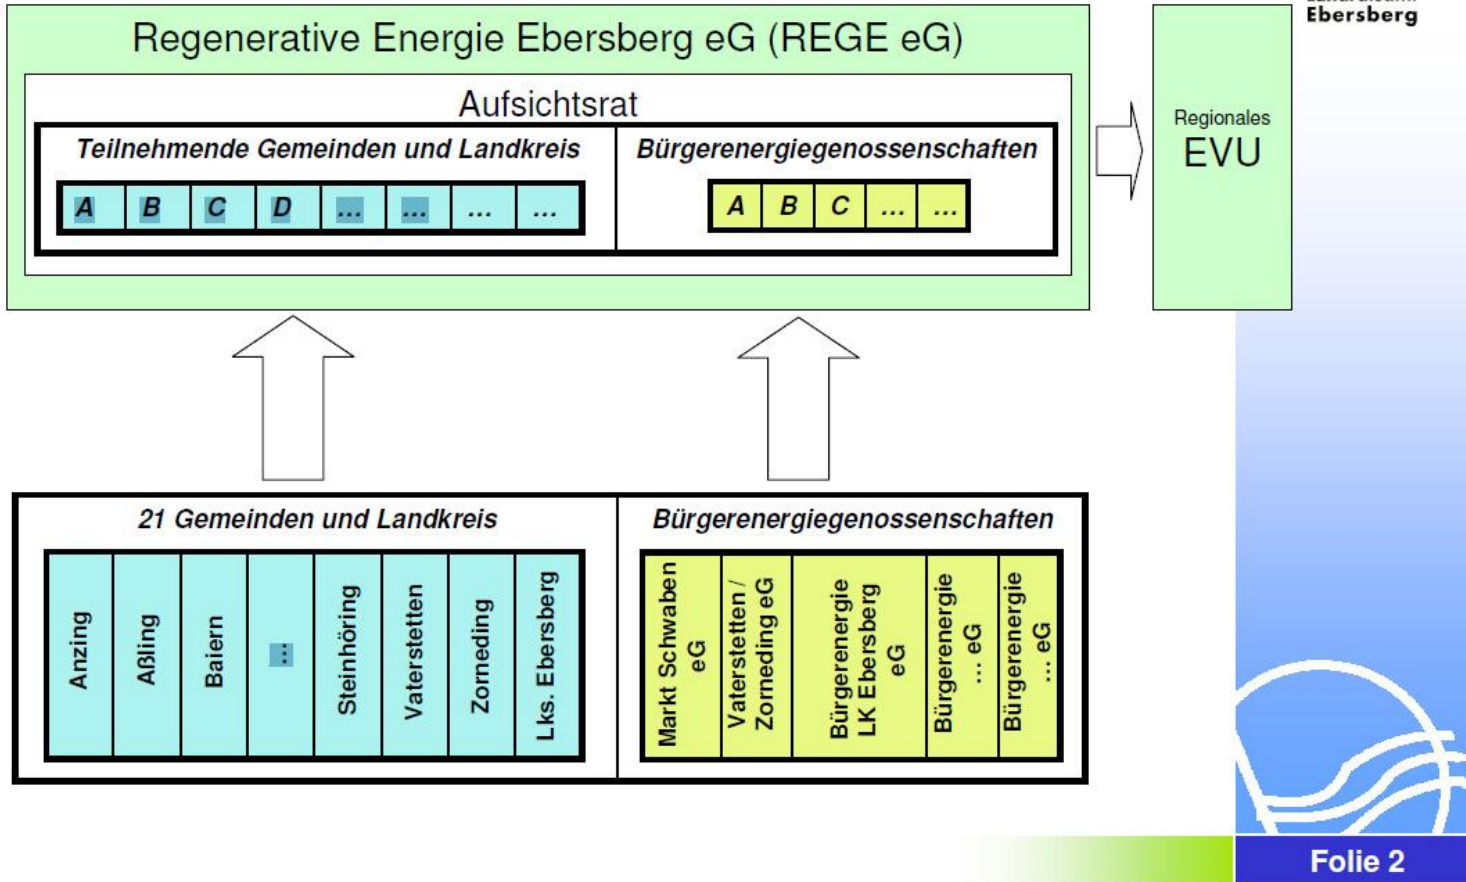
Ebersberg

Regenerative Energie Ebersberg eG (REGE eG)

Aufsichtsrat

Teilnehmende Gemeinden und Landkreis

| A | B | C | D | ... | ... | ... | ... |
|---|---|---|---|---|---|---|---|

Bürgerenergiegenossenschaften

| A | B | C | ... | ... |
|---|---|---|---|---|

Regionales EVU

21 Gemeinden und Landkreis

| Anzing | Aßling | Baiern | ... | Steinhöring | Vaterstetten | Zorneding | Lks. Ebersberg |
|---|---|---|---|---|---|---|---|

Bürgerenergiegenossenschaften

| Markt Schwaben eG | Vaterstetten / Zorneding eG | Bürgerenergie LK Ebersberg eG | Bürgerenergie ... eG | Bürgerenergie ... eG |
|---|---|---|---|---|

Folie 2